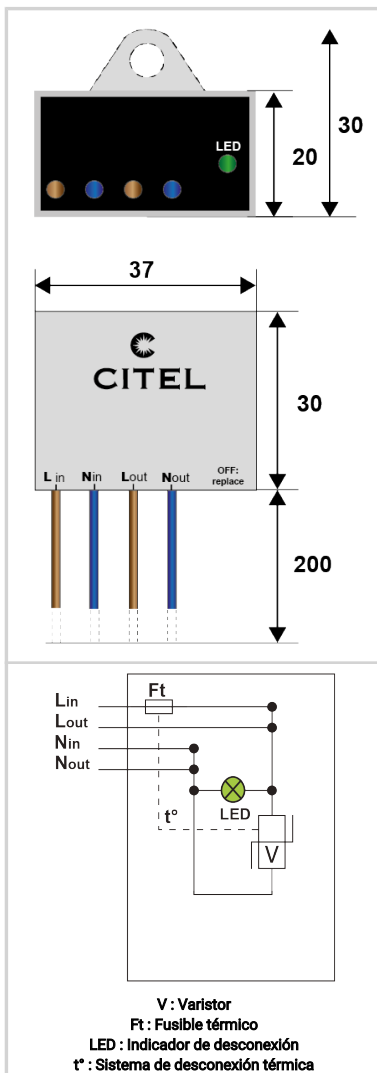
LED

20

30

37

CITEL

L in N in L out N out OFF: replace

30

200

Ft

L in
L out
N in
N out

t°

LED

V

V : Varistor
Ft : Fusible térmico
LED : Indicador de desconexión
t° : Sistema de desconexión térmica